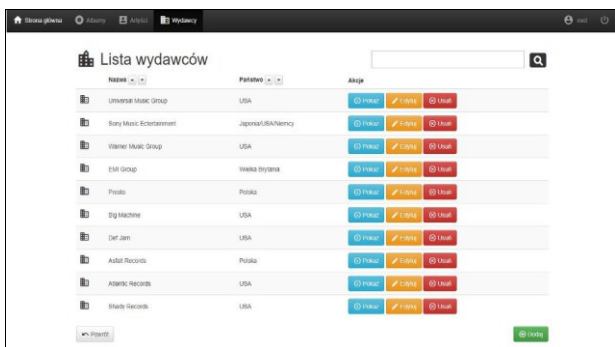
Strona główna Albumy Artyści Wydawcy

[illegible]

Lista wydawców

| | Nazwa | Państwo | Akcje |
|---|---|---|---|
| | Universal Music Group | USA | Pokaż Edytuj Usuń |
| | Sony Music Entertainment | Japonia/USA/Niemcy | Pokaż Edytuj Usuń |
| | Warner Music Group | USA | Pokaż Edytuj Usuń |
| | EMI Group | Wielka Brytania | Pokaż Edytuj Usuń |
| | Prosto | Polska | Pokaż Edytuj Usuń |
| | Big Machine | USA | Pokaż Edytuj Usuń |
| | Def Jam | USA | Pokaż Edytuj Usuń |
| | Asfalt Records | Polska | Pokaż Edytuj Usuń |
| | Atlantic Records | USA | Pokaż Edytuj Usuń |
| | Shady Records | USA | Pokaż Edytuj Usuń |

Powrót

Dodaj